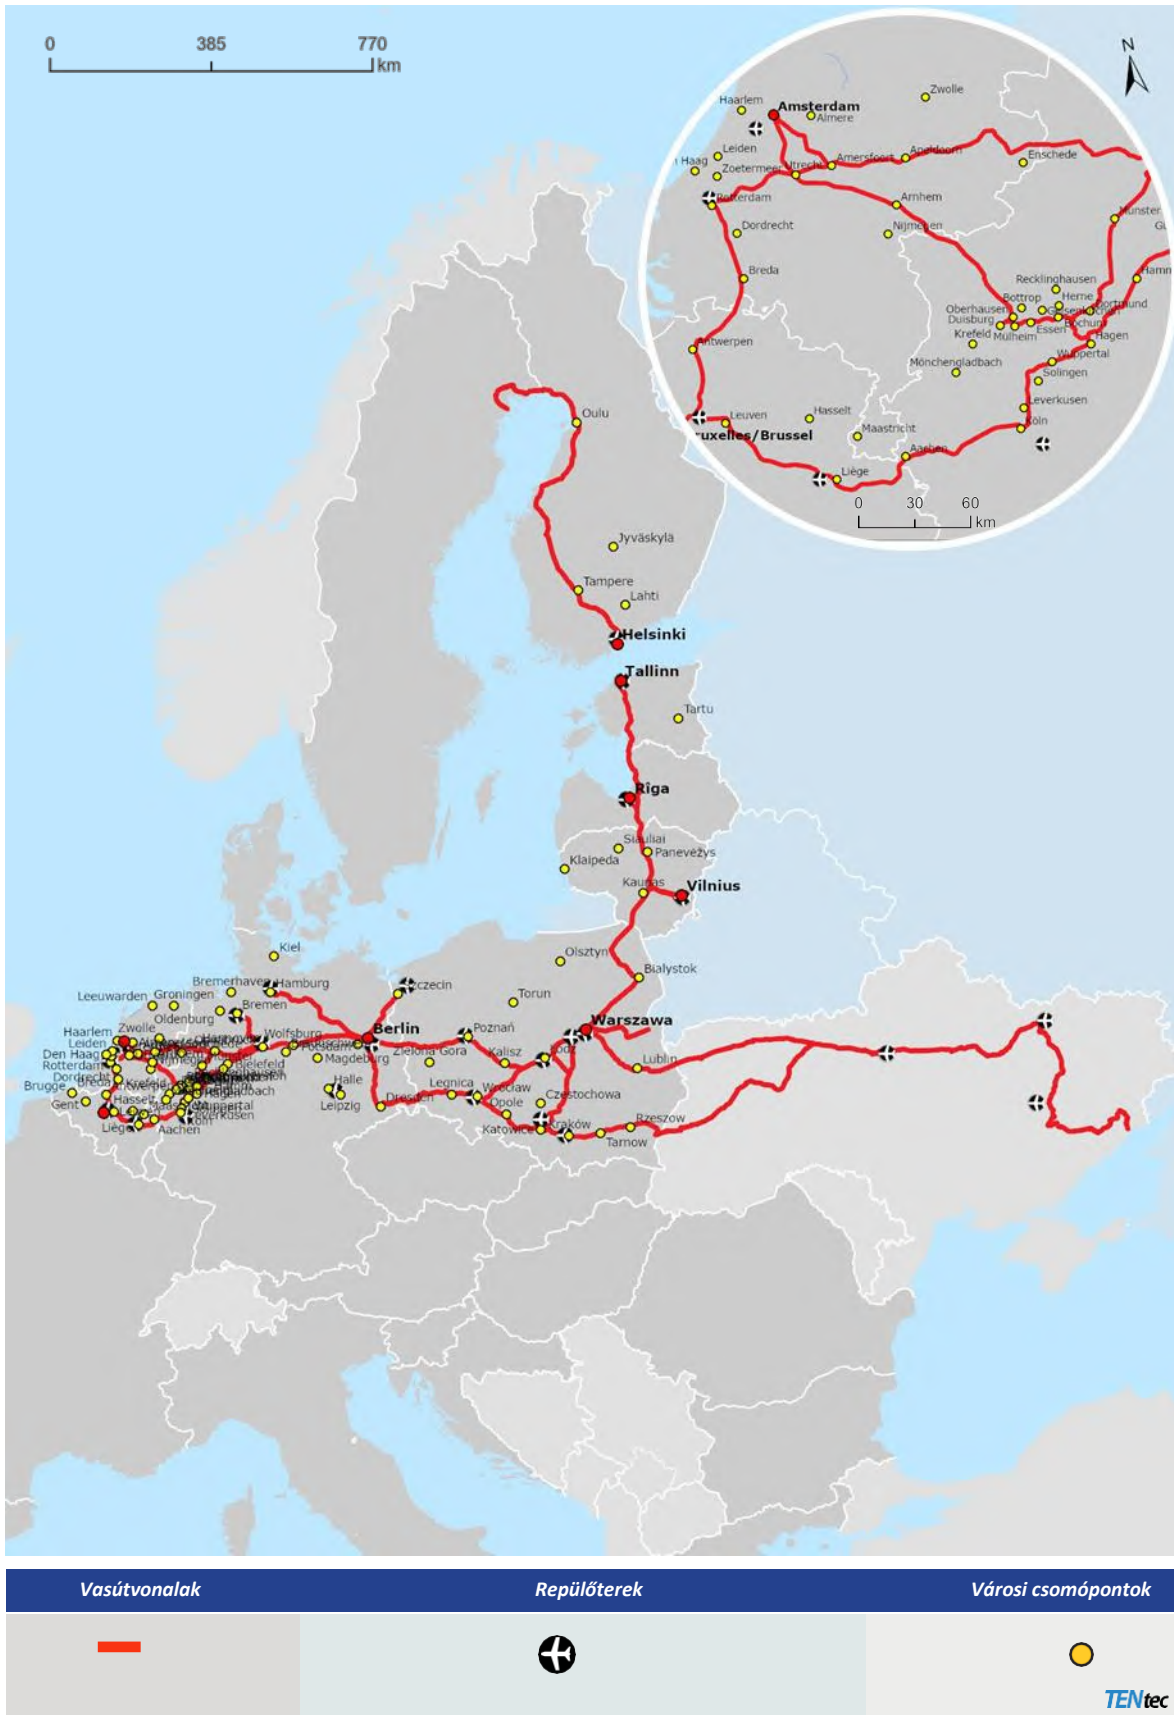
0 385 770 km

N

Haarlem
Amsterdam
Almere
Zwolle
Leiden
Den Haag
Zoetermeer
Utrecht
Amersfoort
Apeldoorn
Enschede
Rotterdam
Arnhem
Münster
Dordrecht
Nijmegen
Breda
Recklinghausen
Hamm
Bottrop
Herne
Oberhausen
Duisburg
Dortmund
Gelsenkirchen
Krefeld
Mülheim
Essen
Bochum
Hagen
Mönchengladbach
Wuppertal
Antwerpen
Solingen
Leverkusen
Hasselt
Leuven
Köln
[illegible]uxelles/Brussel
Maastricht
Aachen
Liège
0 30 60 km

Oulu
Jyväskylä
Tampere
Lahti
Helsinki
Tallinn
Tartu
Riga
Siauliai
Panevėžys
Klaipeda
Kaunas
Vilnius
Kiel
Olsztyn
Bialystok
Bremerhaven
Hamburg
Szczecin
Leeuwarden
Groningen
Bremen
Torun
Oldenburg
Haarlem
Zwolle
Wolfsburg
Berlin
Poznań
Warszawa
Leiden
Den Haag
Potsdam
Rotterdam
Bielefeld
Magdeburg
Zielona Gora
Kalisz
Lodz
Lublin
Dordrecht
Breda
Brugge
Krefeld
Halle
Legnica
Wroclaw
Czestochowa
Gent
Hasselt
Wuppertal
Leipzig
Dresden
Opole
Leverkusen
Köln
Liège
Aachen
Katowice
Kraków
Rzeszow
Tarnow

| Vasútvonalak | Repülőterek | Városi csomópontok |
|---|---|---|
| | | |

TENtec